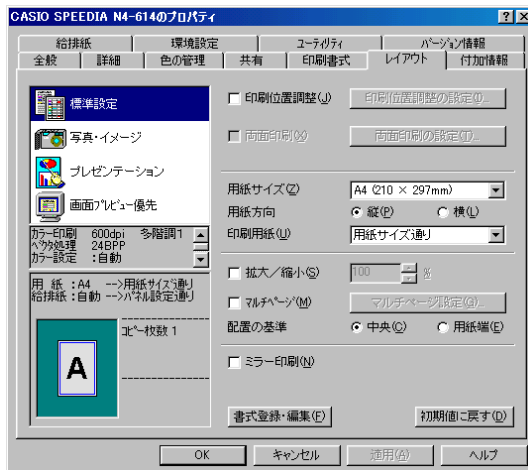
CASIO SPEEDIA N4-614のプロパティ

給排紙 | 環境設定 | ﾕｰﾃｨﾘﾃｨ | ﾊﾞｰｼﾞｮﾝ情報
全般 | 詳細 | 色の管理 | 共有 | 印刷書式 | レイアウト | 付加情報

標準設定
写真・イメージ
プレゼンテーション
画面ﾌﾟﾚﾋﾞｭｰ優先

ｶﾗｰ印刷 600dpi 多階調1
ﾍﾞﾀ処理 24BPP
ｶﾗｰ設定 :自動

用 紙 :A4 -->用紙ｻｲｽﾞ通り
給排紙 :自動 -->ﾊﾟﾈﾙ設定通り

ｺﾋﾟｰ枚数 1

A

印刷位置調整(J)
印刷位置調整の設定(I)...
両面印刷(X)
両面印刷の設定(T)...

用紙サイズ(Z) A4 (210 × 297mm)
用紙方向 縦(P) 横(L)
印刷用紙(U) 用紙サイズ通り

拡大／縮小(S) 100 %
ﾏﾙﾁﾍﾟｰｼﾞ(M) マルチページ設定(G)...
配置の基準 中央(C) 用紙端(E)

ミラー印刷(N)

書式登録・編集(F)
初期値に戻す(D)

OK キャンセル 適用(A) ヘルプ